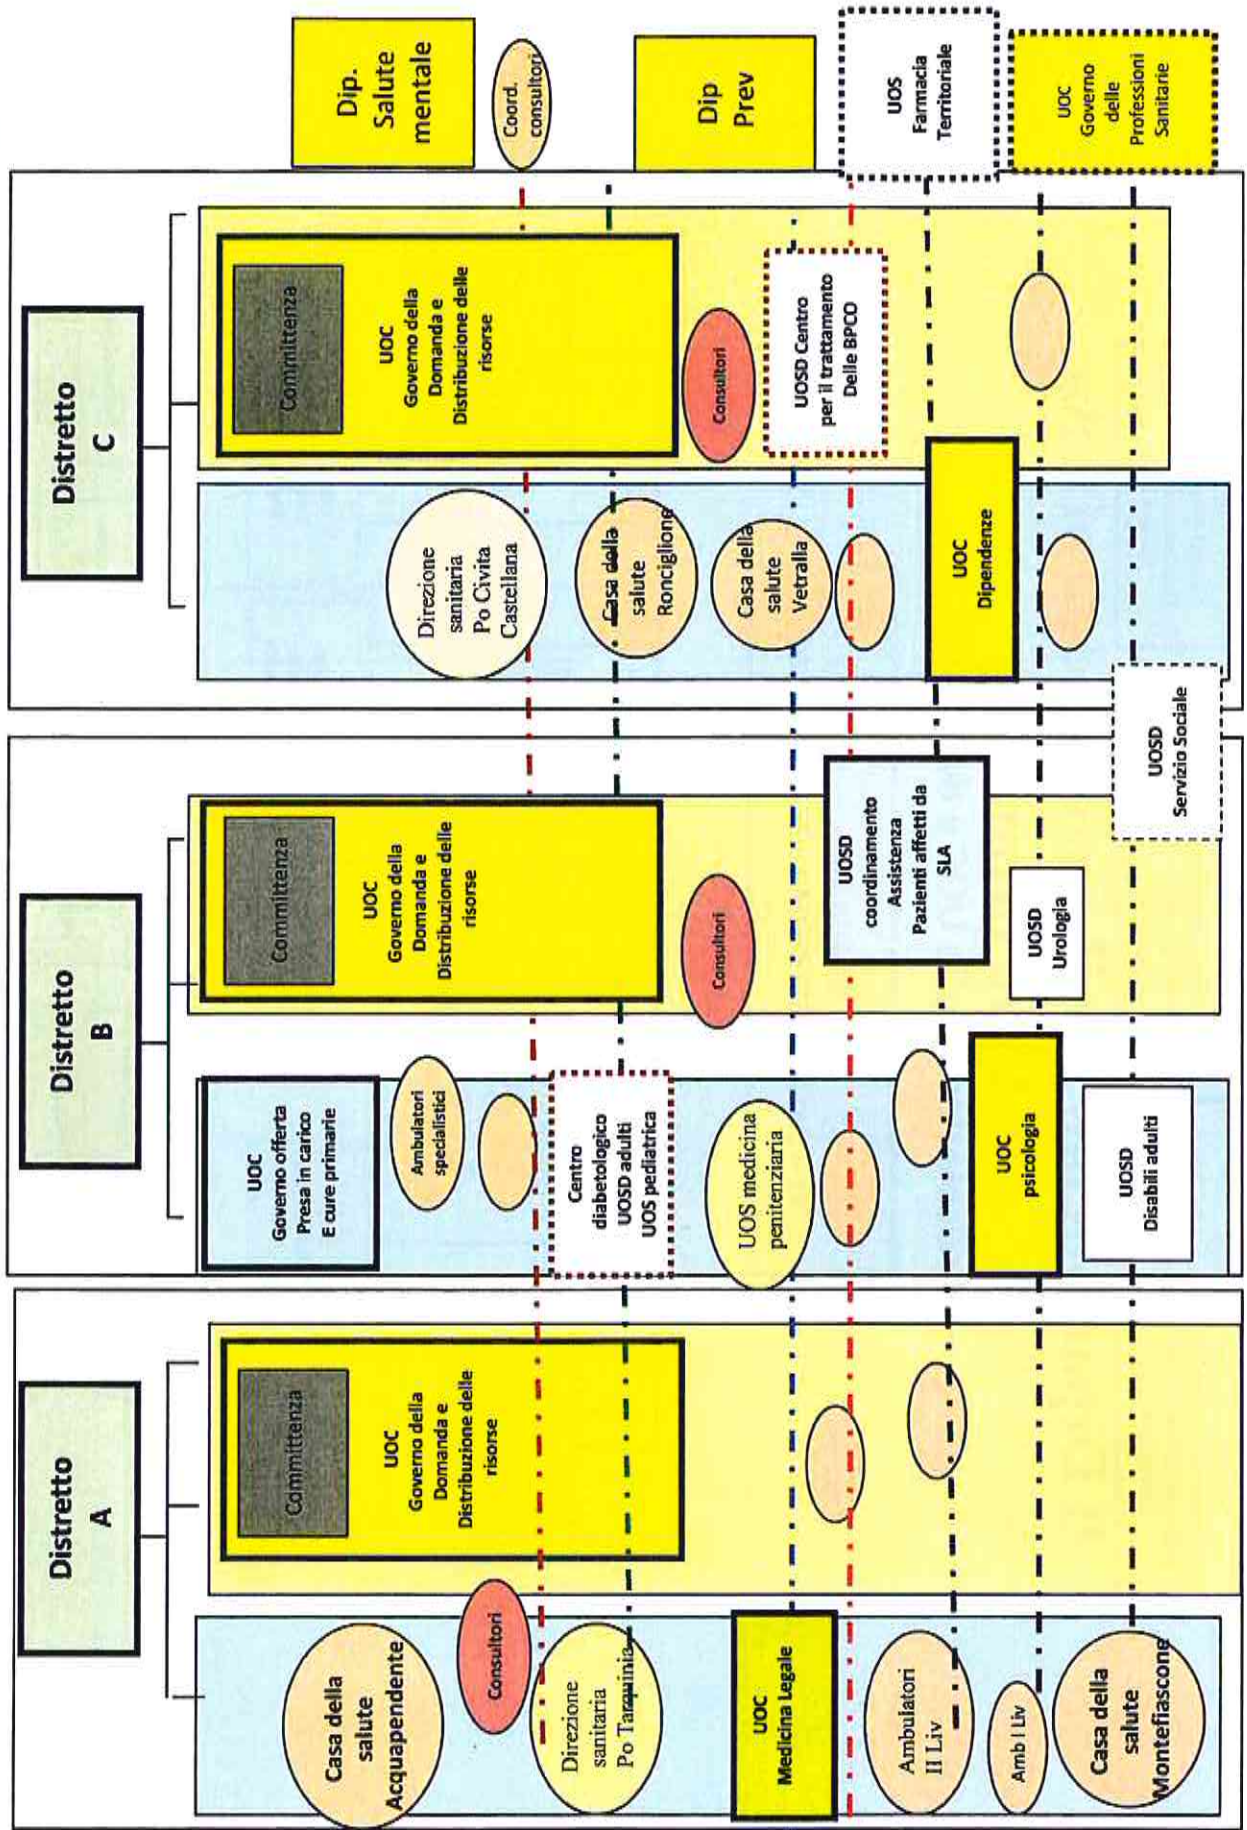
Dip. Salute mentale

Coord. consultori

Dip Prev

UOS Farmacia Territoriale

UOC Governo delle Professioni Sanitarie

Distretto C

Committenza

UOC Governo della Domanda e Distribuzione delle risorse

Consultori

UOSD Centro per il trattamento Delle BPCO

Direzione sanitaria Po Civita Castellana

Casa della salute Ronciglione

Casa della salute Vetralla

UOC Dipendenze

UOSD Servizio Sociale

Distretto B

Committenza

UOC Governo della Domanda e Distribuzione delle risorse

Consultori

UOSD coordinamento Assistenza Pazienti affetti da SLA

UOSD Urologia

UOC Governo offerta Presa in carico E cure primarie

Ambulatori specialistici

Centro diabetologico UOSD adulti UOS pediatrica

UOS medicina penitenziaria

UOC psicologia

UOSD Disabili adulti

Distretto A

Committenza

UOC Governo della Domanda e Distribuzione delle risorse

Casa della salute Acquapendente

Consultori

Direzione sanitaria Po Tarquinia

UOC Medicina Legale

Ambulatori II Liv

Amb I Liv

Casa della salute Montefiascone